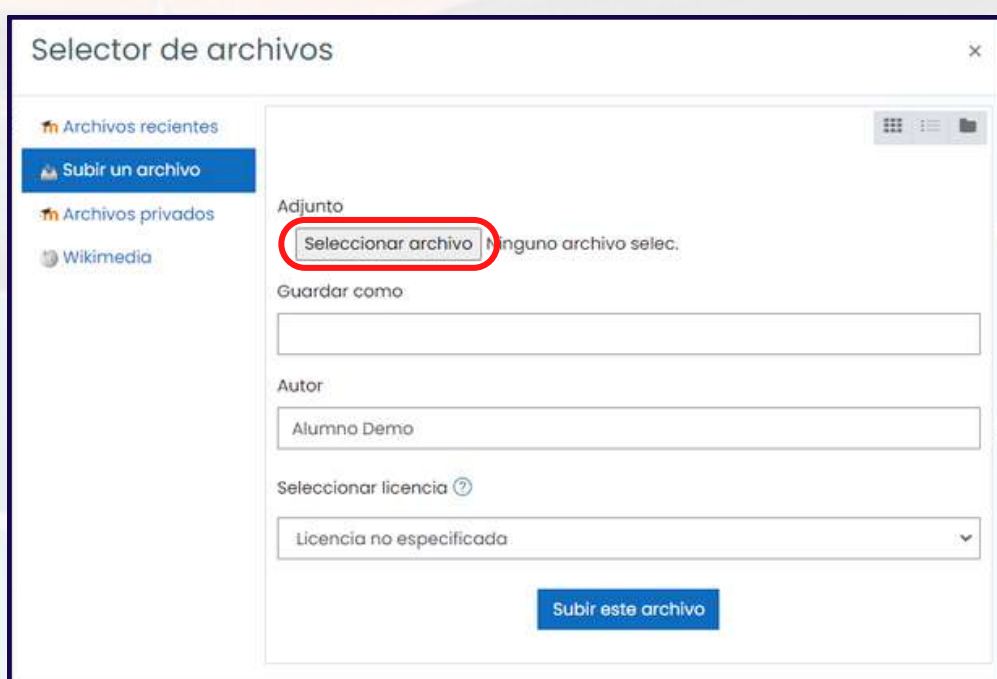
Selector de archivos

×

Archivos recientes
Subir un archivo
Archivos privados
Wikimedia

Adjunto

Seleccionar archivo Ninguno archivo selec.

Guardar como

Autor

Alumno Demo

Seleccionar licencia

Licencia no especificada

Subir este archivo